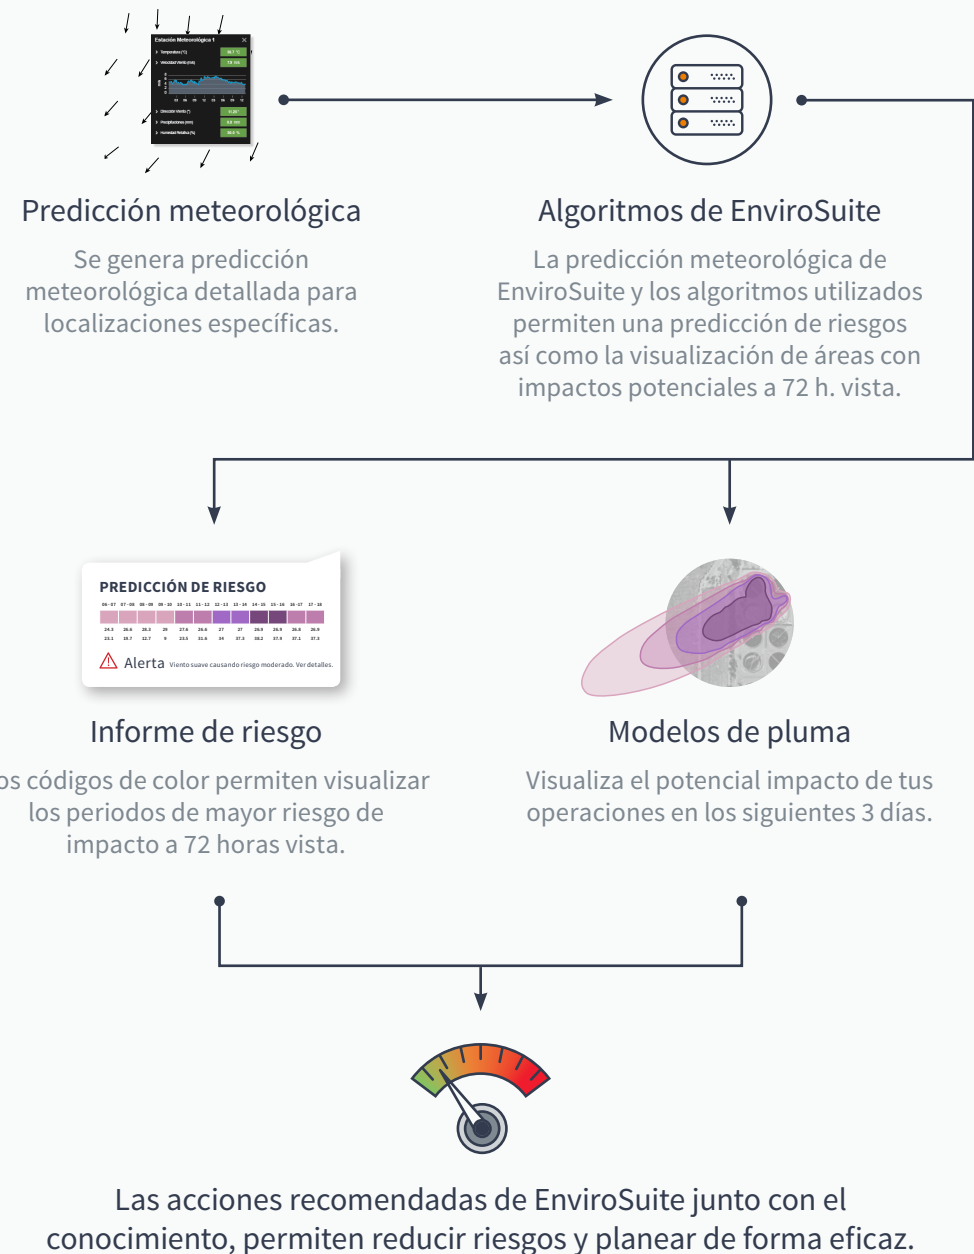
Estación Meteorológica 1

Temperatura (°C)

Velocidad Viento (m/s)

Dirección Viento (°)

Precipitaciones (mm)

Humedad Relativa (%)

Predicción meteorológica

Se genera predicción meteorológica detallada para localizaciones específicas.

Algoritmos de EnviroSuite

La predicción meteorológica de EnviroSuite y los algoritmos utilizados permiten una predicción de riesgos así como la visualización de áreas con impactos potenciales a 72 h. vista.

PREDICCIÓN DE RIESGO

| 06 - 07 | 07 - 08 | 08 - 09 | 09 - 10 | 10 - 11 | 11 - 12 | 12 - 13 | 13 - 14 | 14 - 15 | 15 - 16 | 16 - 17 | 17 - 18 |
|---|---|---|---|---|---|---|---|---|---|---|---|
| 24.2 | 26.4 | 26.3 | 26 | 27.6 | 26.6 | 27 | 27 | 26.8 | 26.9 | 26.6 | 26.8 |
| 23.1 | 19.7 | 12.7 | 9 | 23.5 | 31.6 | 39 | 37.3 | 38.2 | 37.9 | 37.1 | 37.3 |

Alerta Viento suave causando riesgo moderado. Ver detalles.

Informe de riesgo

os códigos de color permiten visualizar los periodos de mayor riesgo de impacto a 72 horas vista.

Modelos de pluma

Visualiza el potencial impacto de tus operaciones en los siguientes 3 días.

Las acciones recomendadas de EnviroSuite junto con el conocimiento, permiten reducir riesgos y planear de forma eficaz.